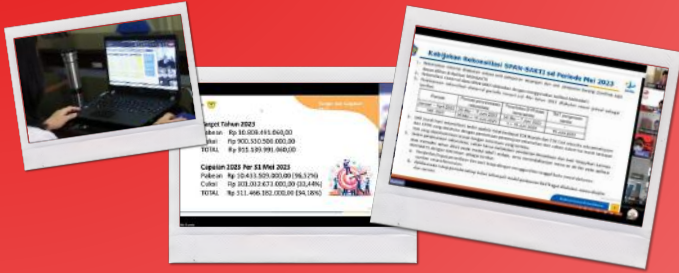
Target dan Capaian

Target Tahun 2023
Pabean Rp 10.808.493.060,00
Cukai Rp 900.350.508.000,00
TOTAL Rp 911.183.991.060,00

Capaian 2023 Per 31 Mei 2023
Pabean Rp 10.433.509.000,00 (96,53%)
Cukai Rp 301.032.673.000,00 (33,44%)
TOTAL Rp 311.466.182.000,00 (34,18%)

Kebijakan Rekonsiliasi SPAN-SAKTI sd Periode Mei 2023